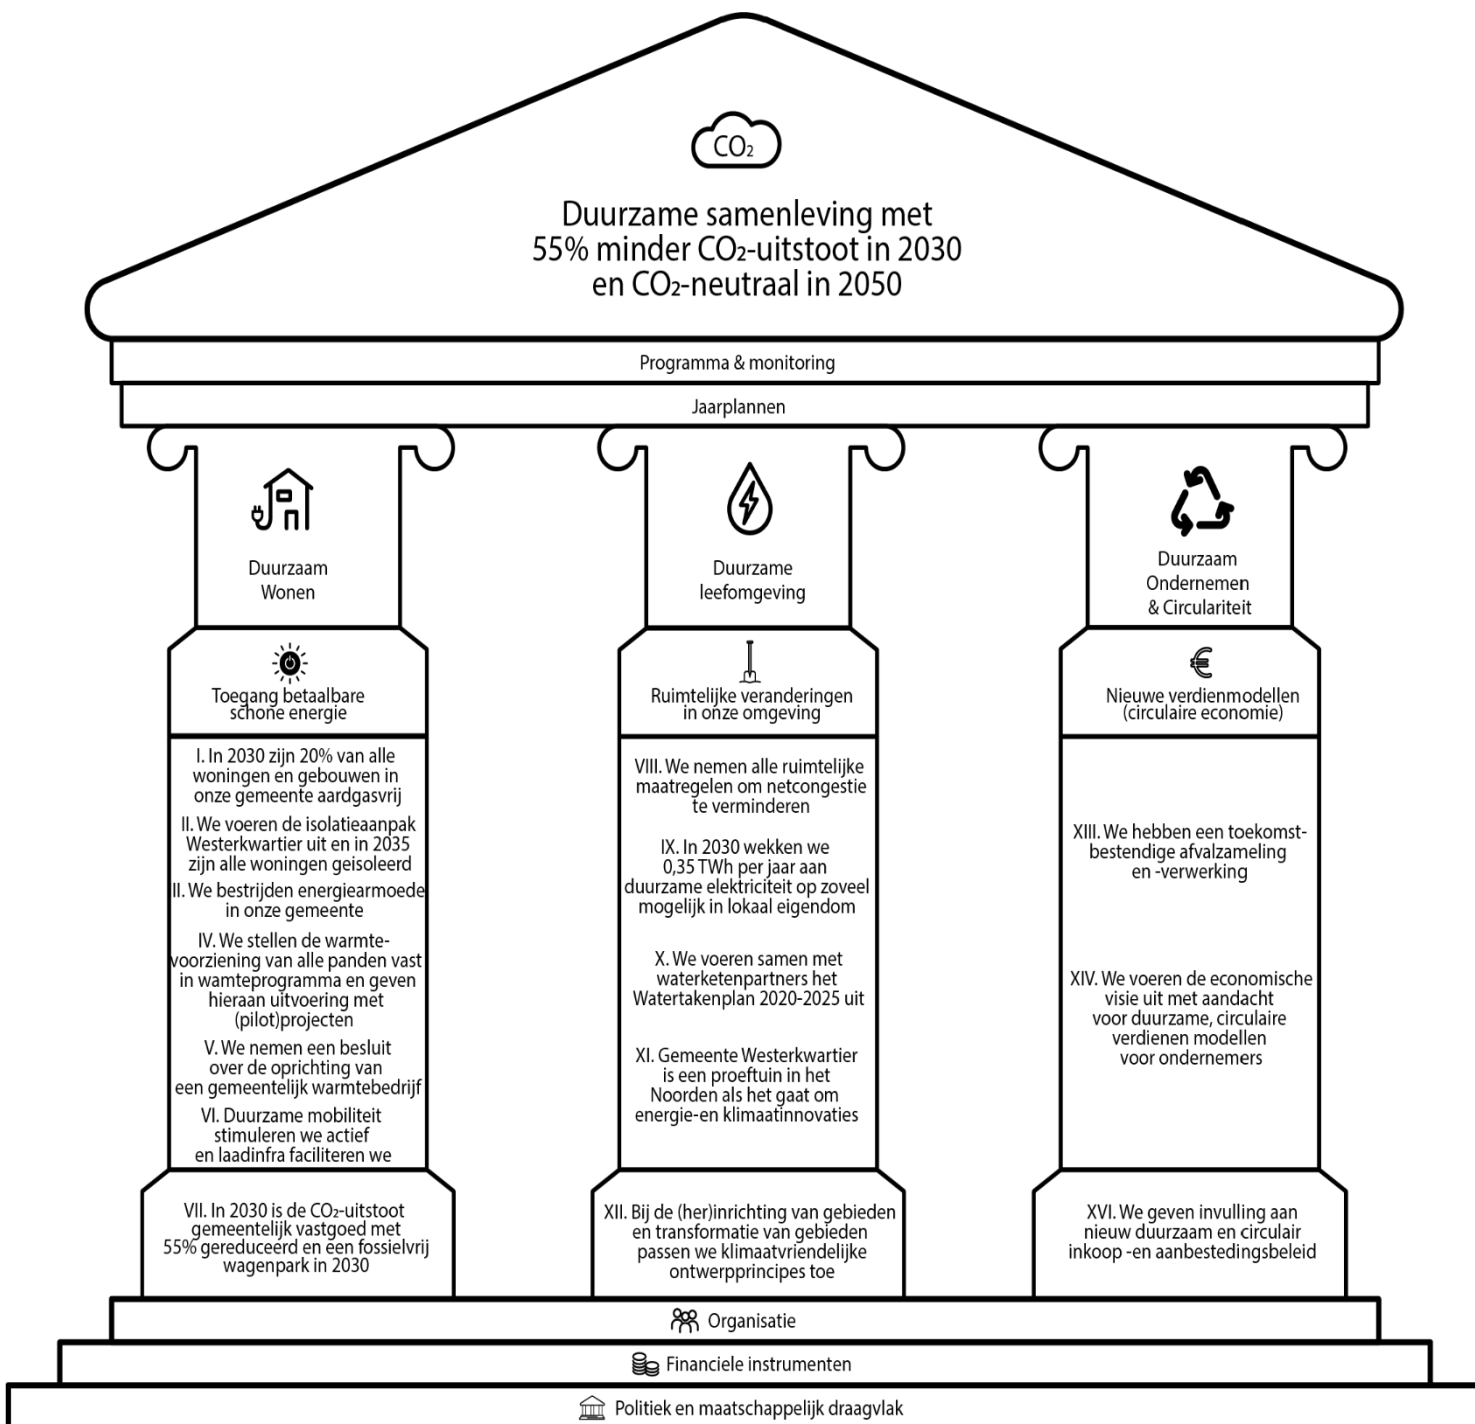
$CO_2$

Duurzame samenleving met 55% minder $CO_2$-uitstoot in 2030 en $CO_2$-neutraal in 2050

Programma & monitoring

Jaarplannen

Duurzaam Wonen

Toegang betaalbare schone energie

I. In 2030 zijn 20% van alle woningen en gebouwen in onze gemeente aardgasvrij

II. We voeren de isolatieaanpak Westerkwartier uit en in 2035 zijn alle woningen geisoleerd

II. We bestrijden energiearmoede in onze gemeente

IV. We stellen de warmtevoorziening van alle panden vast in wamteprogramma en geven hieraan uitvoering met (pilot)projecten

V. We nemen een besluit over de oprichting van een gemeentelijk warmtebedrijf

VI. Duurzame mobiliteit stimuleren we actief en laadinfra faciliteren we

VII. In 2030 is de $CO_2$-uitstoot gemeentelijk vastgoed met 55% gereduceerd en een fossielvrij wagenpark in 2030

Duurzame leefomgeving

Ruimtelijke veranderingen in onze omgeving

VIII. We nemen alle ruimtelijke maatregelen om netcongestie te verminderen

IX. In 2030 wekken we 0,35 TWh per jaar aan duurzame elektriciteit op zoveel mogelijk in lokaal eigendom

X. We voeren samen met waterketenpartners het Watertakenplan 2020-2025 uit

XI. Gemeente Westerkwartier is een proeftuin in het Noorden als het gaat om energie-en klimaatinnovaties

XII. Bij de (her)inrichting van gebieden en transformatie van gebieden passen we klimaatvriendelijke ontwerpprincipes toe

Duurzaam Ondernemen & Circulariteit

€

Nieuwe verdienmodellen (circulaire economie)

XIII. We hebben een toekomstbestendige afvalzameling en -verwerking

XIV. We voeren de economische visie uit met aandacht voor duurzame, circulaire verdienen modellen voor ondernemers

XVI. We geven invulling aan nieuw duurzaam en circulair inkoop -en aanbestedingsbeleid

Organisatie

Financiele instrumenten

Politiek en maatschappelijk draagvlak